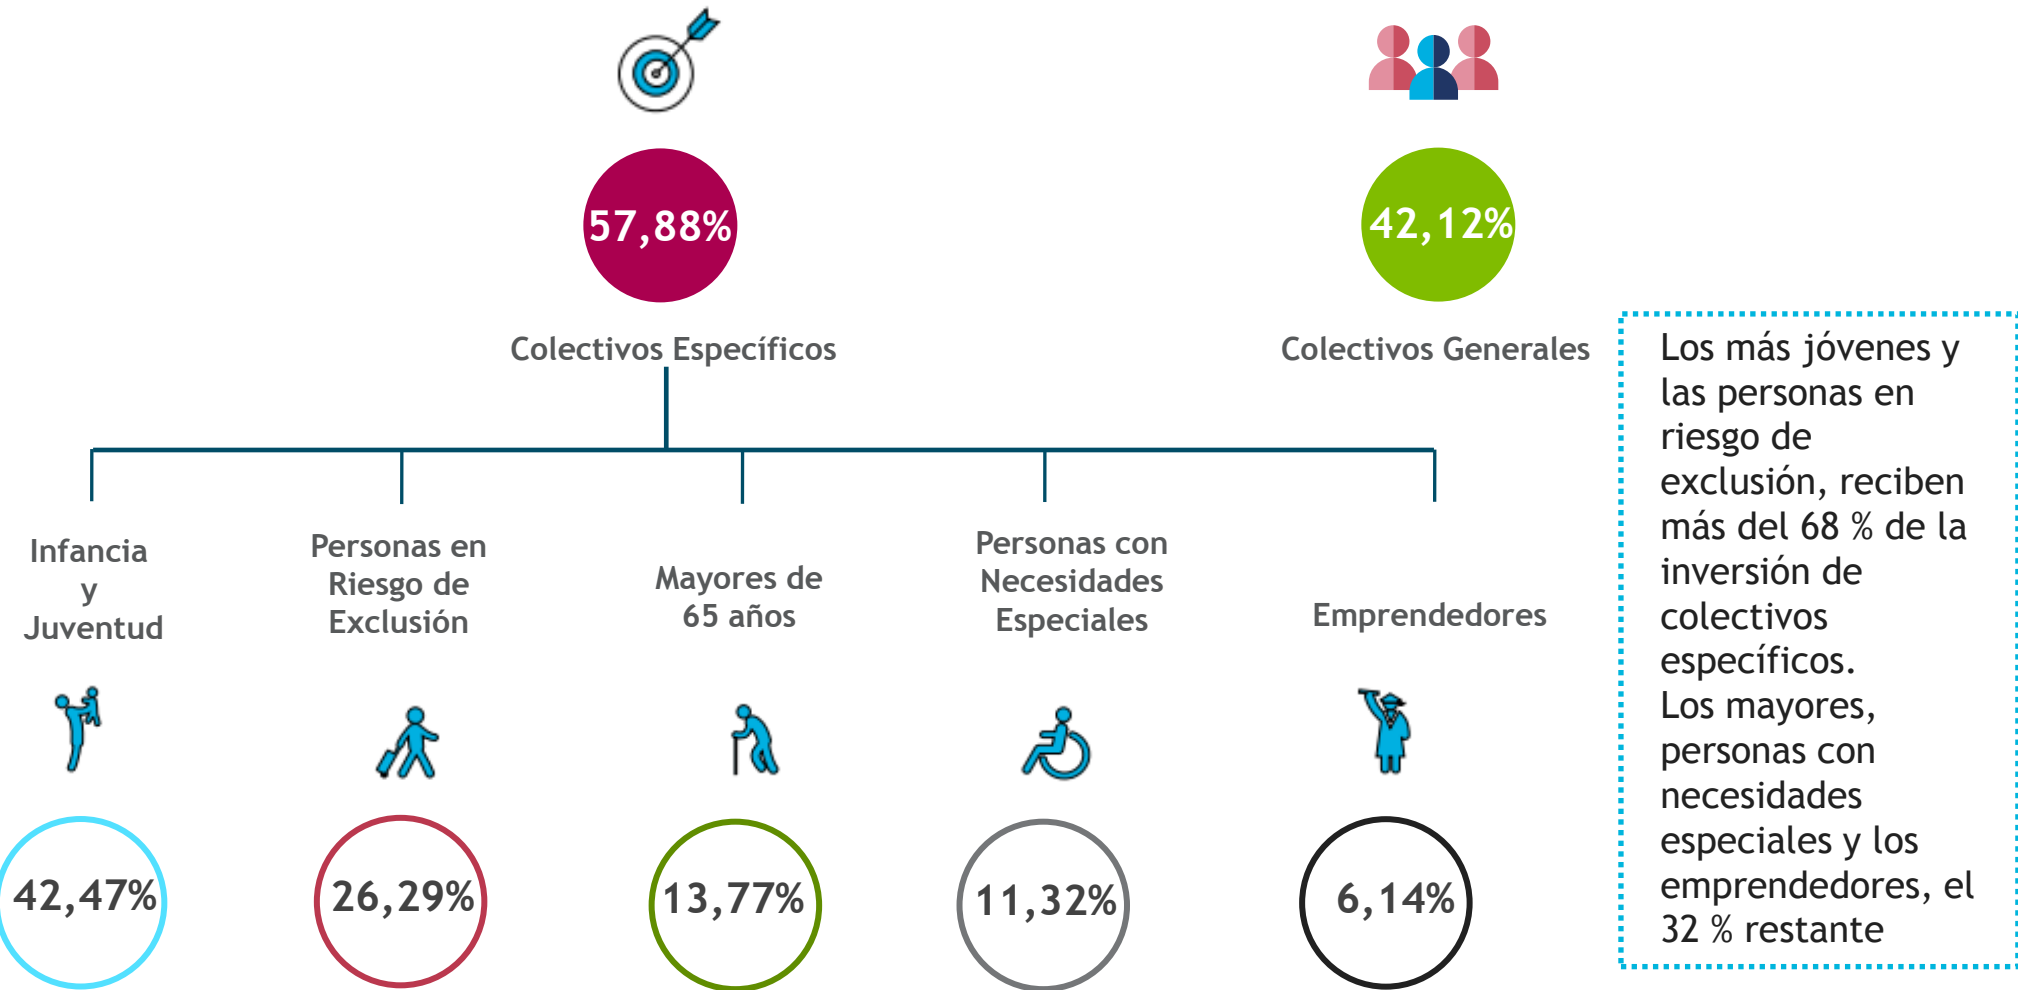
57,88%

Colectivos Específicos

42,12%

Colectivos Generales

Infancia y Juventud

42,47%

Personas en Riesgo de Exclusión

26,29%

Mayores de 65 años

13,77%

Personas con Necesidades Especiales

11,32%

Emprendedores

6,14%

Los más jóvenes y las personas en riesgo de exclusión, reciben más del 68 % de la inversión de colectivos específicos. Los mayores, personas con necesidades especiales y los emprendedores, el 32 % restante